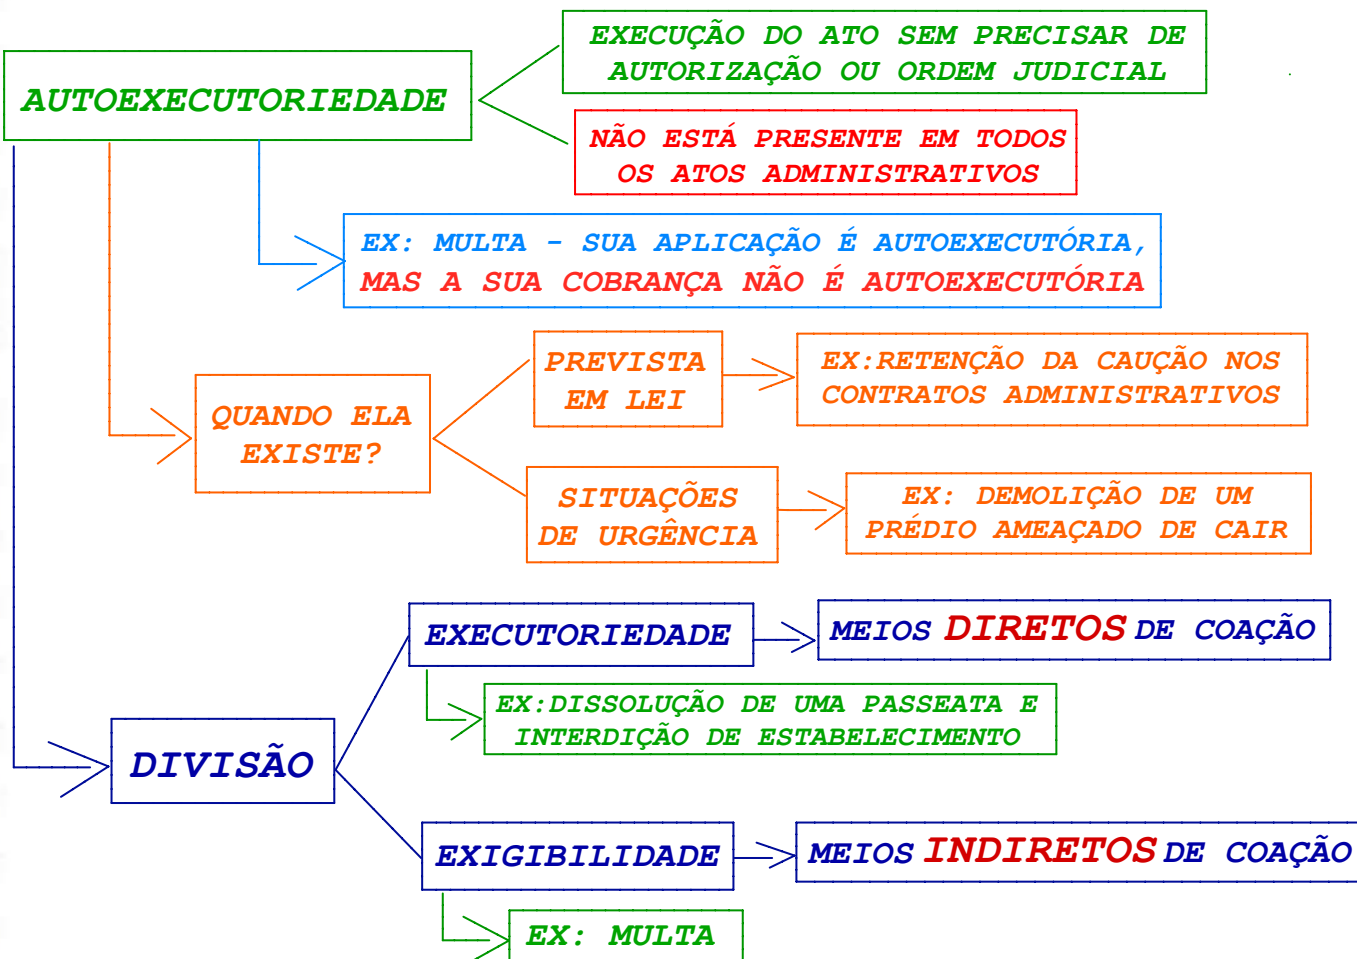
AUTOEXECUTORIEDADE

EXECUÇÃO DO ATO SEM PRECISAR DE AUTORIZAÇÃO OU ORDEM JUDICIAL

NÃO ESTÁ PRESENTE EM TODOS OS ATOS ADMINISTRATIVOS

EX: MULTA - SUA APLICAÇÃO É AUTOEXECUTÓRIA, MAS A SUA COBRANÇA NÃO É AUTOEXECUTÓRIA

QUANDO ELA EXISTE?

PREVISTA EM LEI

EX:RETENÇÃO DA CAUÇÃO NOS CONTRATOS ADMINISTRATIVOS

SITUAÇÕES DE URGÊNCIA

EX: DEMOLIÇÃO DE UM PRÉDIO AMEAÇADO DE CAIR

DIVISÃO

EXECUTORIEDADE

MEIOS DIRETOS DE COAÇÃO

EX:DISSOLUÇÃO DE UMA PASSEATA E INTERDIÇÃO DE ESTABELECIMENTO

EXIGIBILIDADE

MEIOS INDIRETOS DE COAÇÃO

EX: MULTA